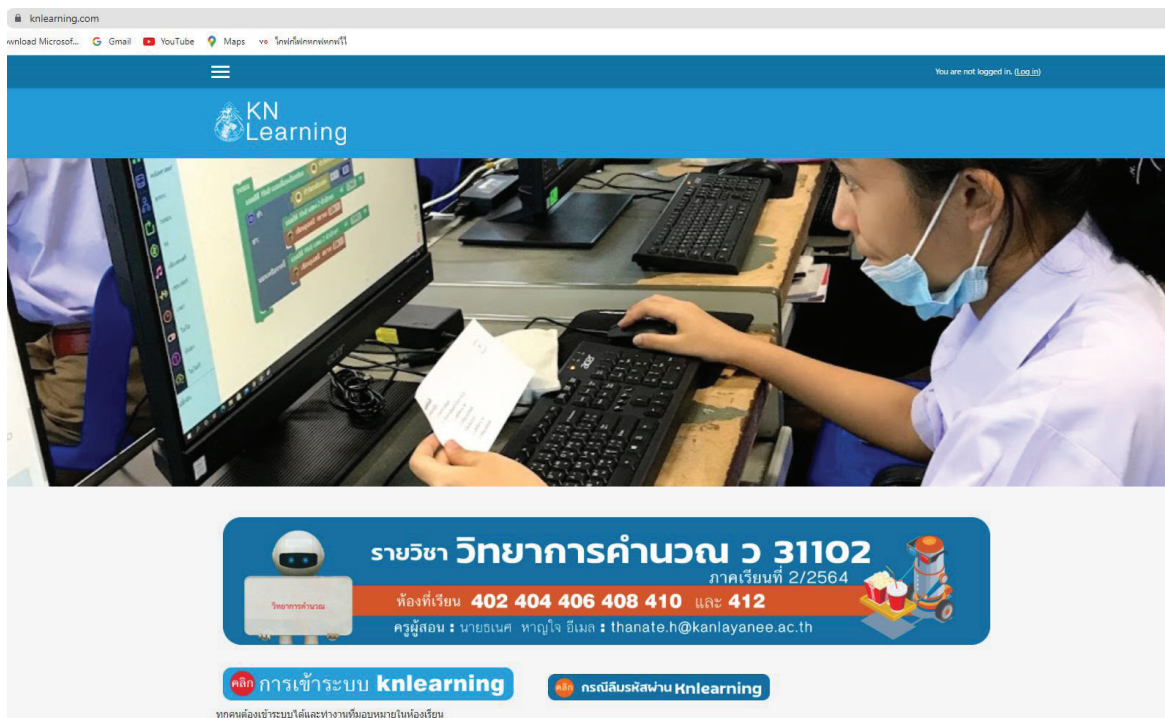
knlearning.com

wnload Microsof... Gmail YouTube Maps ใดฟหกไฟกหกฟหกฟไ

You are not logged in. (Log in)

KN Learning

รายวิชา วิทยาการคำนวณ ว 31102
ภาคเรียนที่ 2/2564
ห้องที่เรียน 402 404 406 408 410 และ 412
ครูผู้สอน : นายธเนศ หาญใจ อีเมล : thanate.h@kanlayanee.ac.th

วิทยาการคำนวณ

คลิก การเข้าระบบ knlearning

คลิก กรณีลืมรหัสผ่าน Knlearning

ทุกคนต้องเข้าระบบได้และทำงานที่มอบหมายในห้องเรียน